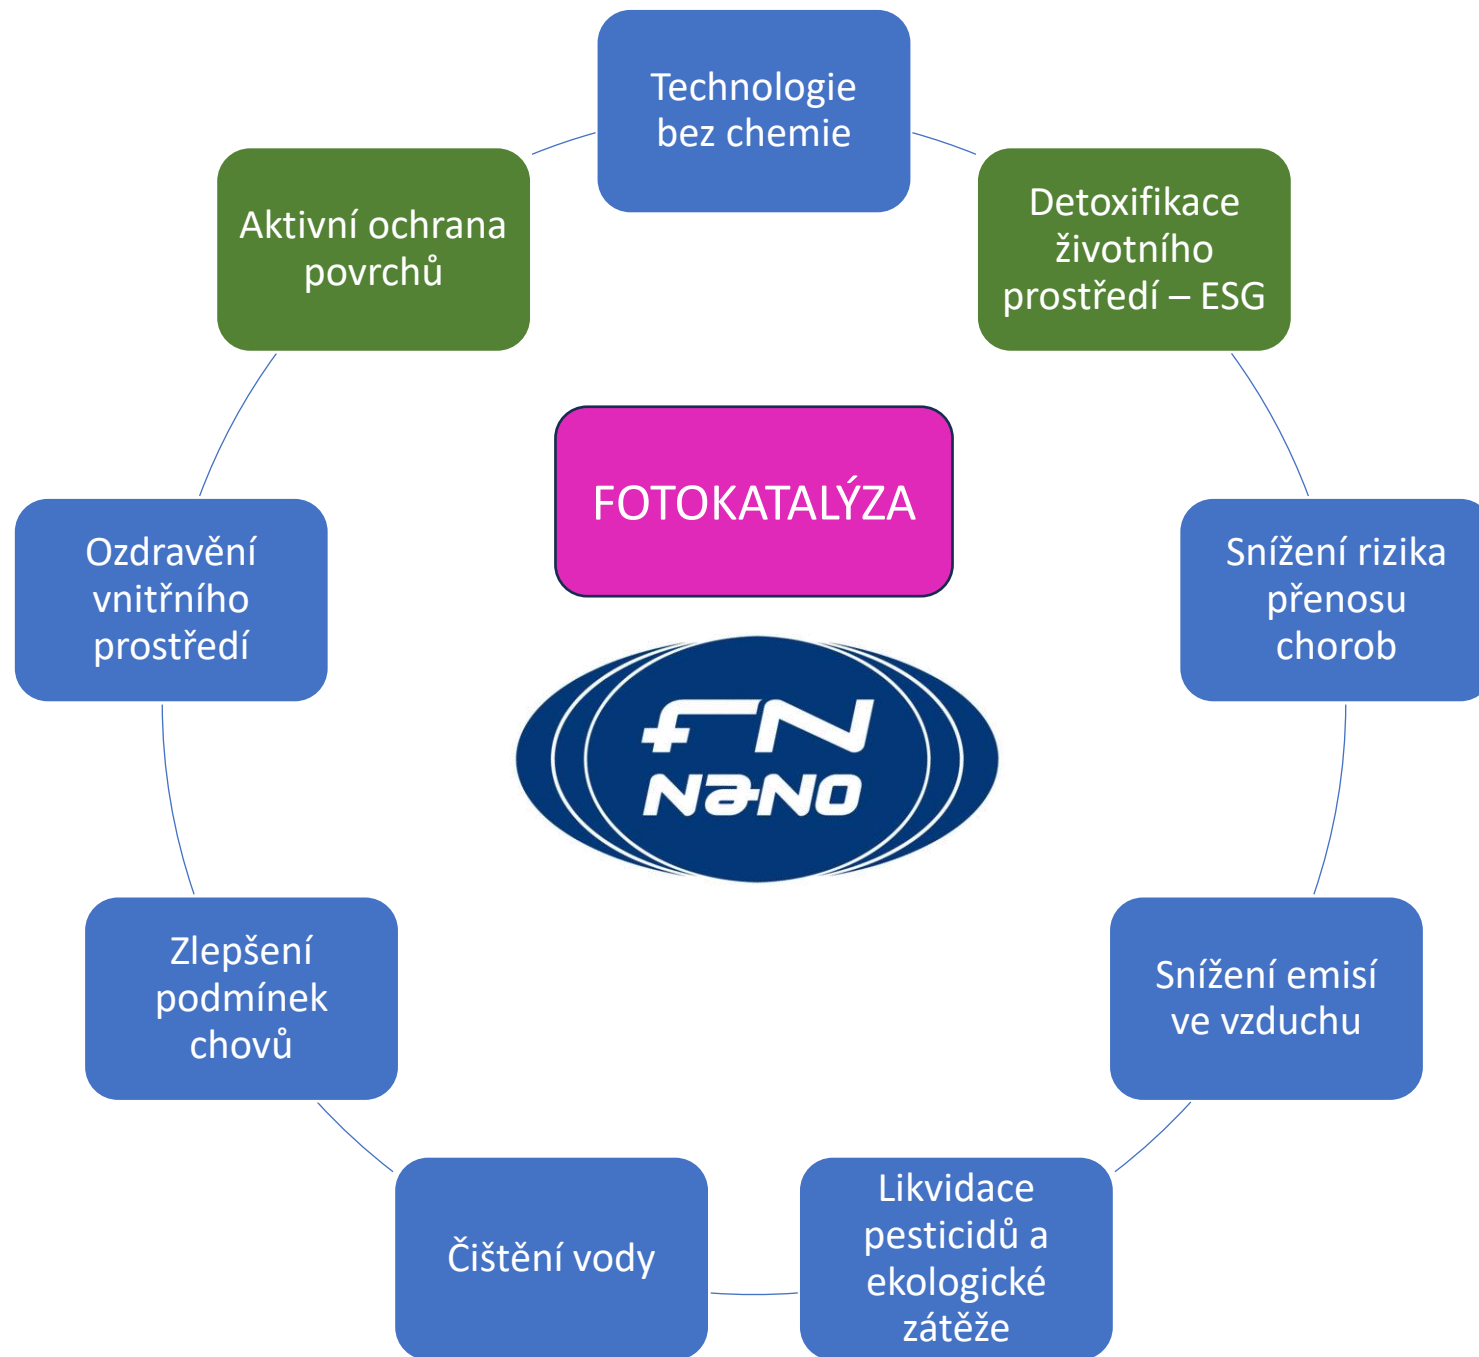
Technologie bez chemie

Detoxifikace životního prostředí – ESG

Snížení rizika přenosu chorob

Snížení emisí ve vzduchu

Likvidace pesticidů a ekologické zátěže

Čištění vody

Zlepšení podmínek chovů

Ozdravění vnitřního prostředí

Aktivní ochrana povrchů

FOTOKATALÝZA

FN NANO